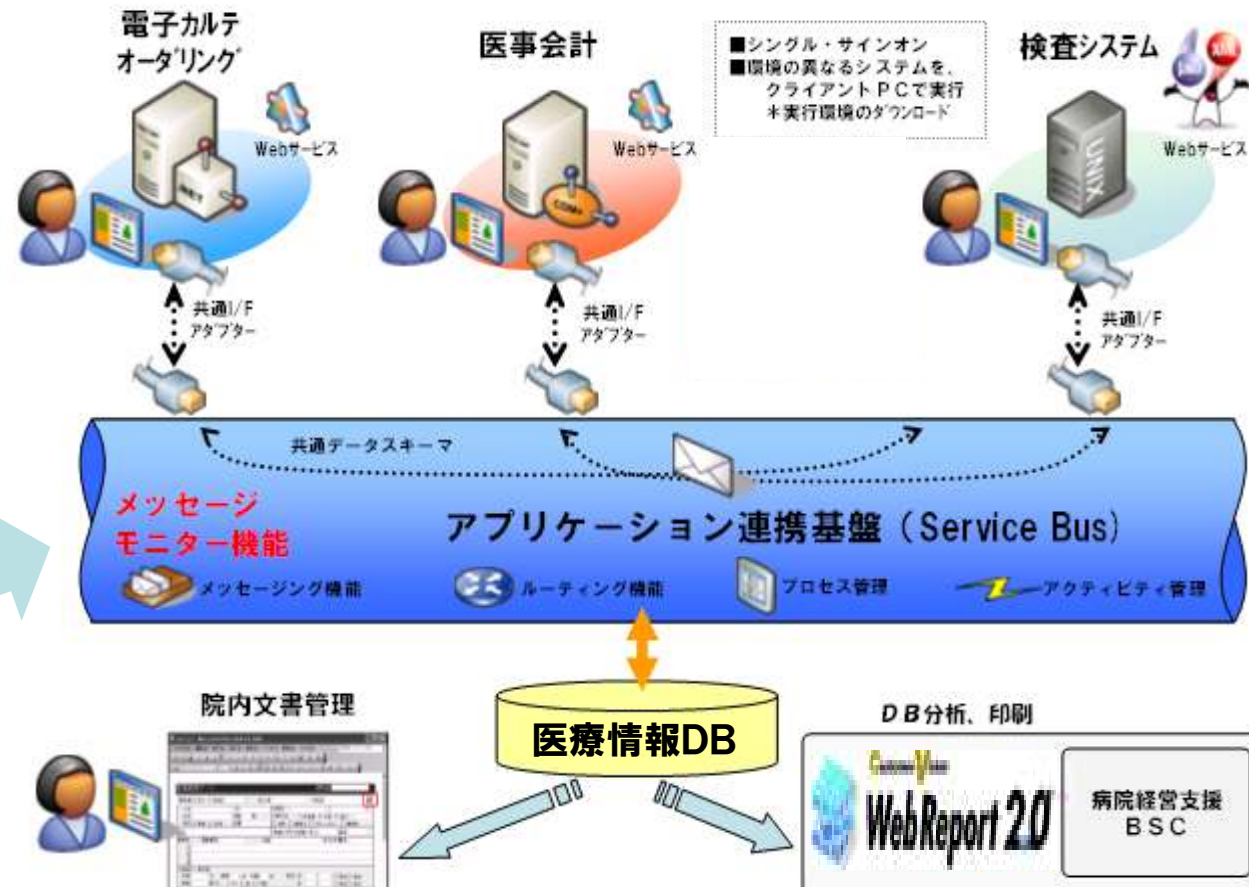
電子カルテ
オーダリング

Webサービス

医事会計

Webサービス

■シングル・サインオン
■環境の異なるシステムを、
クライアントPCで実行
＊実行環境のダウンロード

検査システム

UNIX

Webサービス

共通I/F
アダプター

共通I/F
アダプター

共通I/F
アダプター

共通データスキーマ

メッセージ
モニター機能

アプリケーション連携基盤（Service Bus）

メッセージング機能

ルーティング機能

プロセス管理

アクティビティ管理

院内文書管理

医療情報DB

DB分析、印刷

WebReport 2.0

病院経営支援
BSC